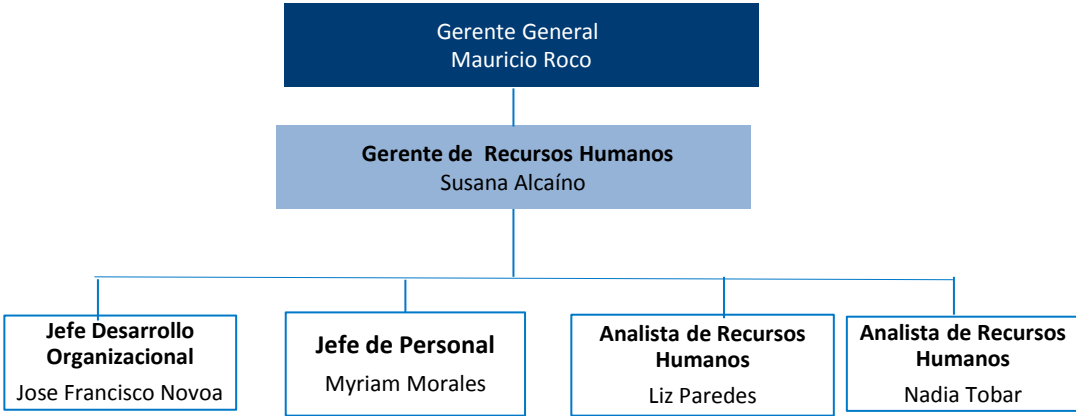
Gerente General
Mauricio Roco

Gerente de Recursos Humanos
Susana Alcaíno

Jefe Desarrollo Organizacional
Jose Francisco Novoa

Jefe de Personal
Myriam Morales

Analista de Recursos Humanos
Liz Paredes

Analista de Recursos Humanos
Nadia Tobar